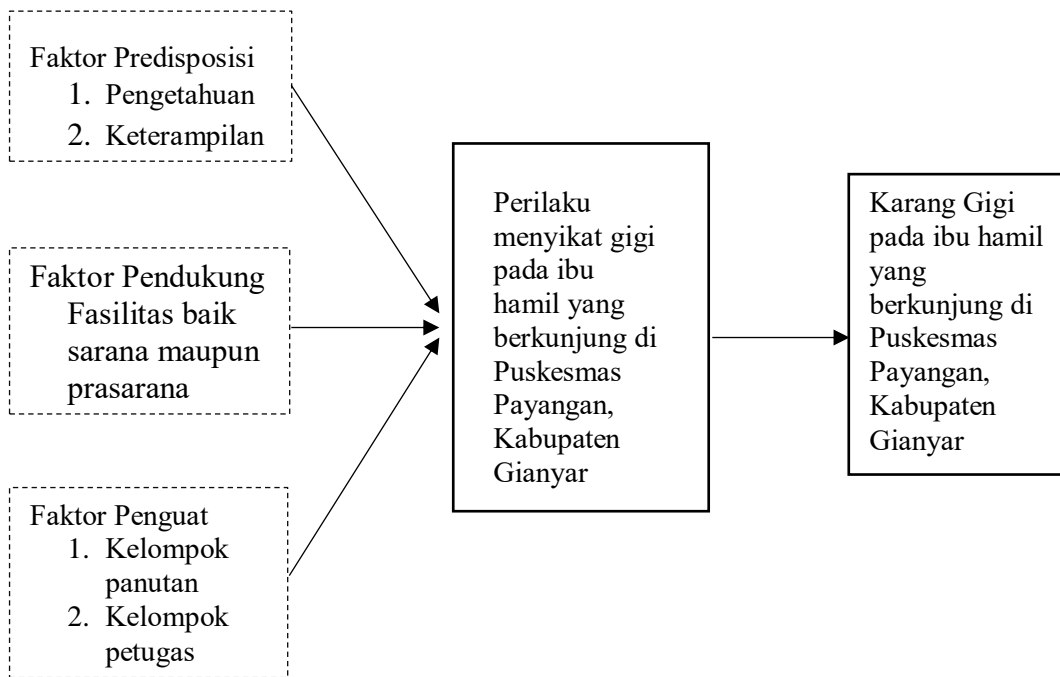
Faktor Predisposisi
1. Pengetahuan
2. Keterampilan

Faktor Pendukung
Fasilitas baik sarana maupun prasarana

Faktor Penguat
1. Kelompok panutan
2. Kelompok petugas

Perilaku menyikat gigi pada ibu hamil yang berkunjung di Puskesmas Payangan, Kabupaten Gianyar

Karang Gigi pada ibu hamil yang berkunjung di Puskesmas Payangan, Kabupaten Gianyar